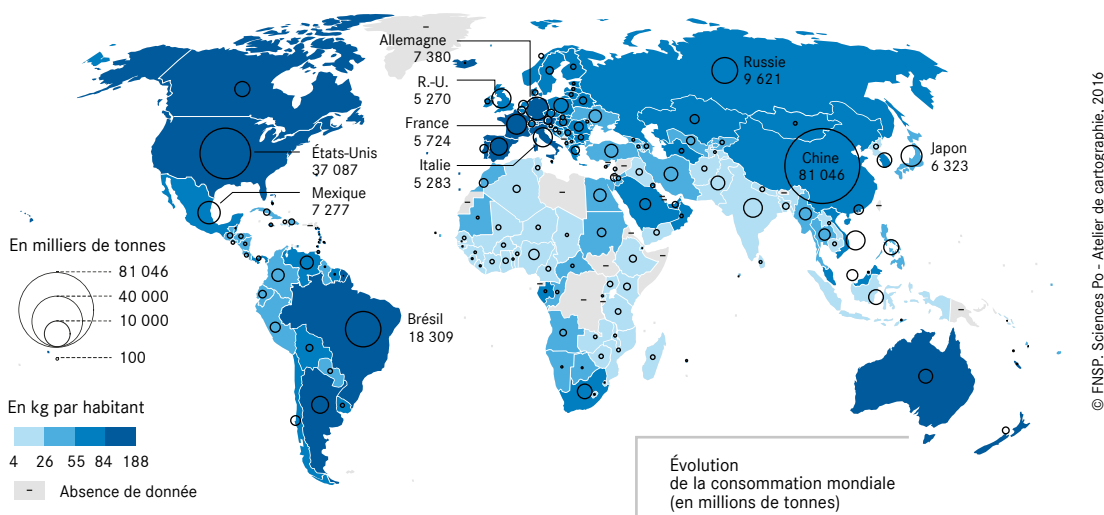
Allemagne
7 380

R.-U.
5 270

France
5 724

Italie
5 283

Russie
9 621

Japon
6 323

Chine
81 046

États-Unis
37 087

Mexique
7 277

Brésil
18 309

En milliers de tonnes
81 046
40 000
10 000
100

En kg par habitant
4 26 55 84 188

–
Absence de donnée

Évolution
de la consommation mondiale
(en millions de tonnes)

© FNSP. Sciences Po - Atelier de cartographie, 2016